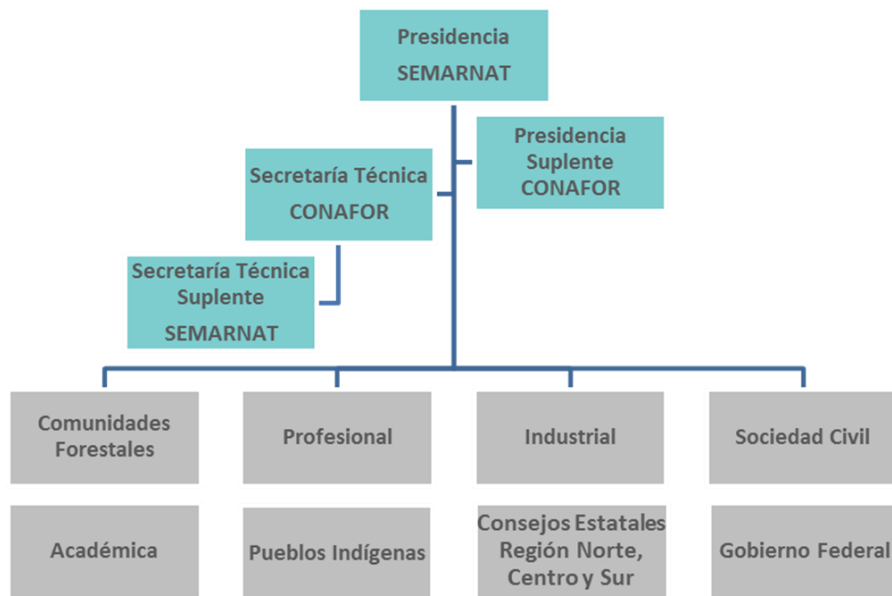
Presidencia
SEMARNAT

Secretaría Técnica
CONAFOR

Presidencia
Suplente
CONAFOR

Secretaría Técnica
Suplente
SEMARNAT

Comunidades Forestales

Profesional

Industrial

Sociedad Civil

Académica

Pueblos Indígenas

Consejos Estatales Región Norte, Centro y Sur

Gobierno Federal